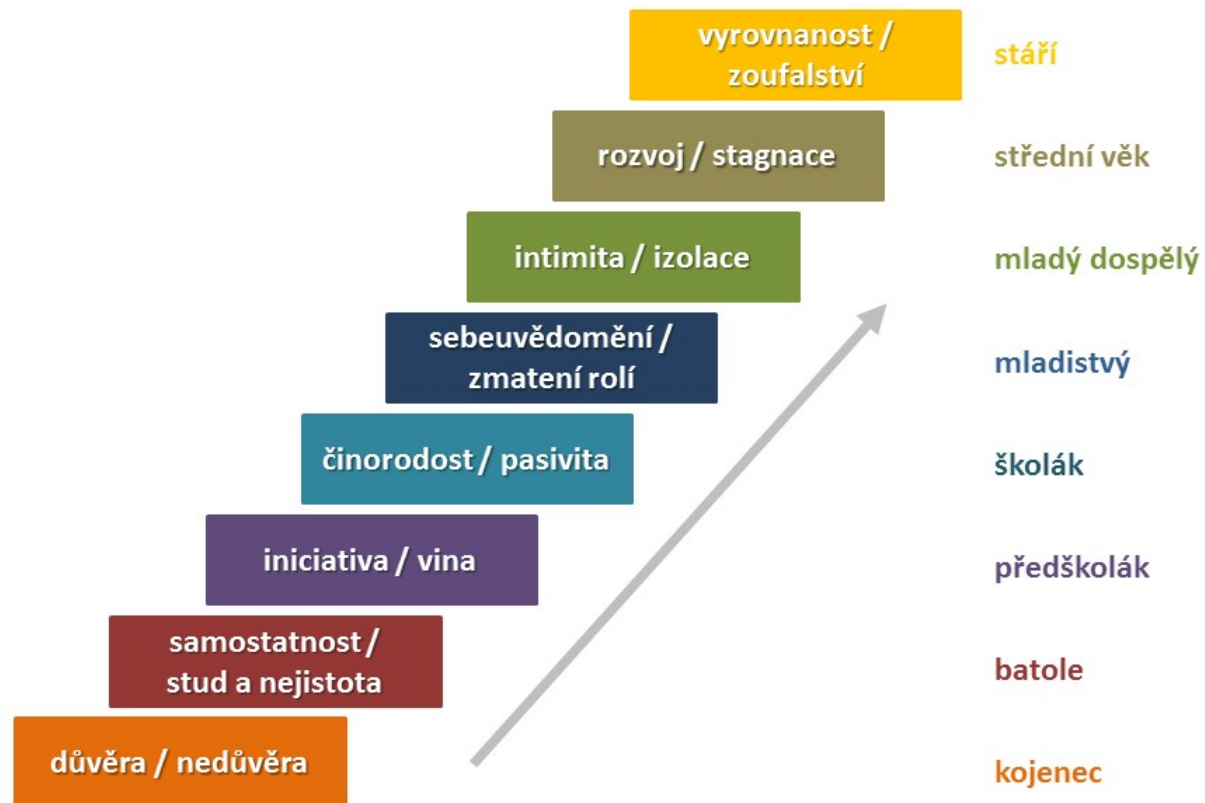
vyrovnanost / zoufalství

stáří

rozvoj / stagnace

střední věk

intimita / izolace

mladý dospělý

sebeuvědomění / zmatení rolí

mladistvý

činorodost / pasivita

školák

iniciativa / vina

předškolák

samostatnost / stud a nejistota

batole

důvěra / nedůvěra

kojenec